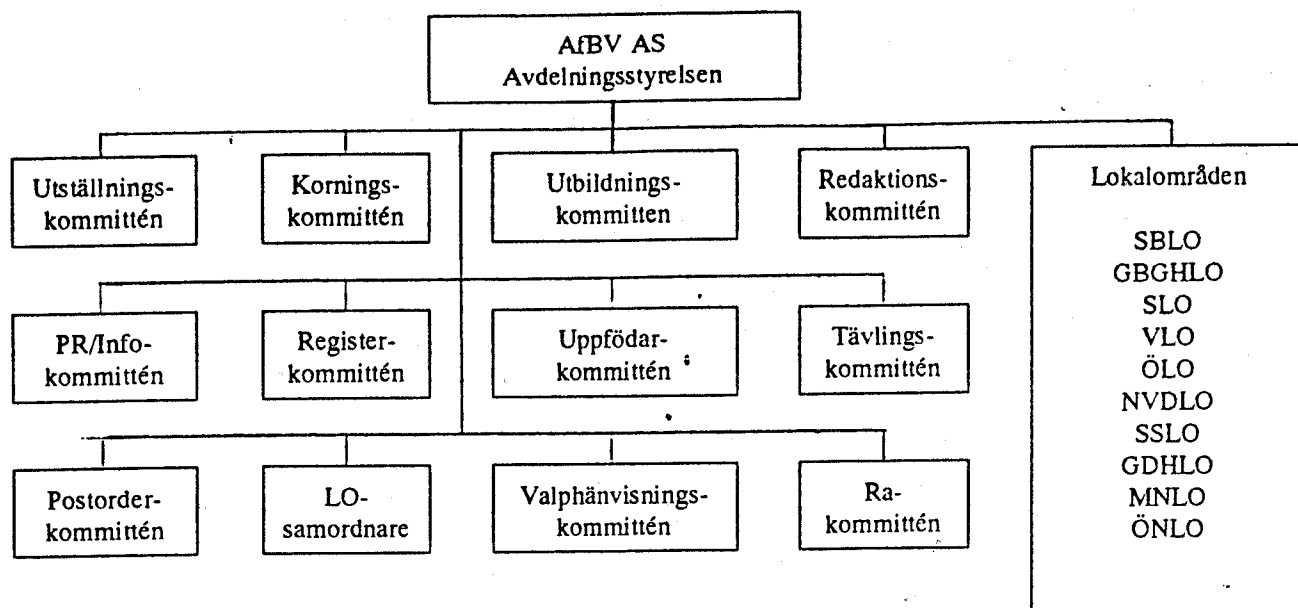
AfBV AS
Avdelningsstyrelsen

Utställnings-kommittén

Kornings-kommittén

Utbildnings-kommitten

Redaktions-kommittén

Lokalområden

SBLO
GBGHLO
SLO
VLO
ÖLO
NVDLO
SSLO
GDHLO
MNLO
ÖNLO

PR/Info-kommittén

Register-kommittén

Uppfödar-kommittén

Tävlings-kommittén

Postorder-kommittén

LO-samordnare

Valphänvisnings-kommittén

Ra-kommittén